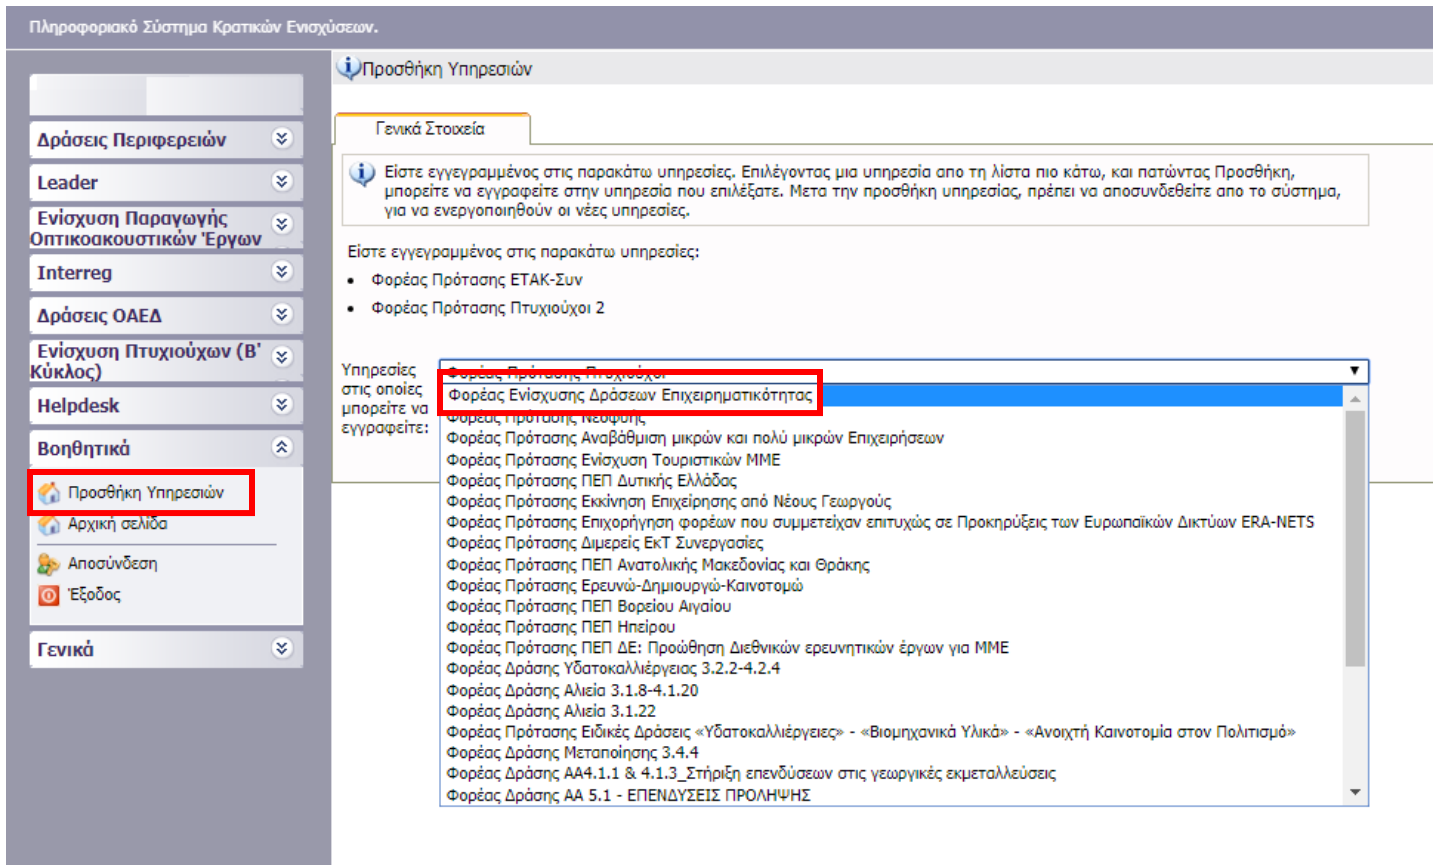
Πληροφοριακό Σύστημα Κρατικών Ενισχύσεων.

Δράσεις Περιφερειών
Leader
Ενίσχυση Παραγωγής Οπτικοακουστικών Έργων
Interreg
Δράσεις ΟΑΕΔ
Ενίσχυση Πτυχιούχων (Β' Κύκλος)
Helpdesk
Βοηθητικά
Προσθήκη Υπηρεσιών
Αρχική σελίδα
Αποσύνδεση
Έξοδος
Γενικά

Προσθήκη Υπηρεσιών

Γενικά Στοιχεία

Είστε εγγεγραμμένος στις παρακάτω υπηρεσίες. Επιλέγοντας μια υπηρεσία απο τη λίστα πιο κάτω, και πατώντας Προσθήκη, μπορείτε να εγγραφείτε στην υπηρεσία που επιλέξατε. Μετα την προσθήκη υπηρεσίας, πρέπει να αποσυνδεθείτε απο το σύστημα, για να ενεργοποιηθούν οι νέες υπηρεσίες.

Είστε εγγεγραμμένος στις παρακάτω υπηρεσίες:
• Φορέας Πρότασης ΕΤΑΚ-Συν
• Φορέας Πρότασης Πτυχιούχοι 2

Υπηρεσίες στις οποίες μπορείτε να εγγραφείτε:
Φορέας Πρότασης Πτυχιούχοι
Φορέας Ενίσχυσης Δράσεων Επιχειρηματικότητας
Φορέας Πρότασης Νεοφυής
Φορέας Πρότασης Αναβάθμιση μικρών και πολύ μικρών Επιχειρήσεων
Φορέας Πρότασης Ενίσχυση Τουριστικών ΜΜΕ
Φορέας Πρότασης ΠΕΠ Δυτικής Ελλάδας
Φορέας Πρότασης Εκκίνηση Επιχείρησης από Νέους Γεωργούς
Φορέας Πρότασης Επιχορήγηση φορέων που συμμετείχαν επιτυχώς σε Προκηρύξεις των Ευρωπαϊκών Δικτύων ERA-NETS
Φορέας Πρότασης Διμερείς ΕκΤ Συνεργασίες
Φορέας Πρότασης ΠΕΠ Ανατολικής Μακεδονίας και Θράκης
Φορέας Πρότασης Ερευνώ-Δημιουργώ-Καινοτομώ
Φορέας Πρότασης ΠΕΠ Βορείου Αιγαίου
Φορέας Πρότασης ΠΕΠ Ηπείρου
Φορέας Πρότασης ΠΕΠ ΔΕ: Προώθηση Διεθνικών ερευνητικών έργων για ΜΜΕ
Φορέας Δράσης Υδατοκαλλιέργειας 3.2.2-4.2.4
Φορέας Δράσης Αλιεία 3.1.8-4.1.20
Φορέας Δράσης Αλιεία 3.1.22
Φορέας Πρότασης Ειδικές Δράσεις «Υδατοκαλλιέργειες» - «Βιομηχανικά Υλικά» - «Ανοιχτή Καινοτομία στον Πολιτισμό»
Φορέας Δράσης Μεταποίησης 3.4.4
Φορέας Δράσης ΑΑ4.1.1 & 4.1.3_Στήριξη επενδύσεων στις γεωργικές εκμεταλλεύσεις
Φορέας Δράσης ΑΑ 5.1 - ΕΠΕΝΔΥΣΕΙΣ ΠΡΟΛΗΨΗΣ